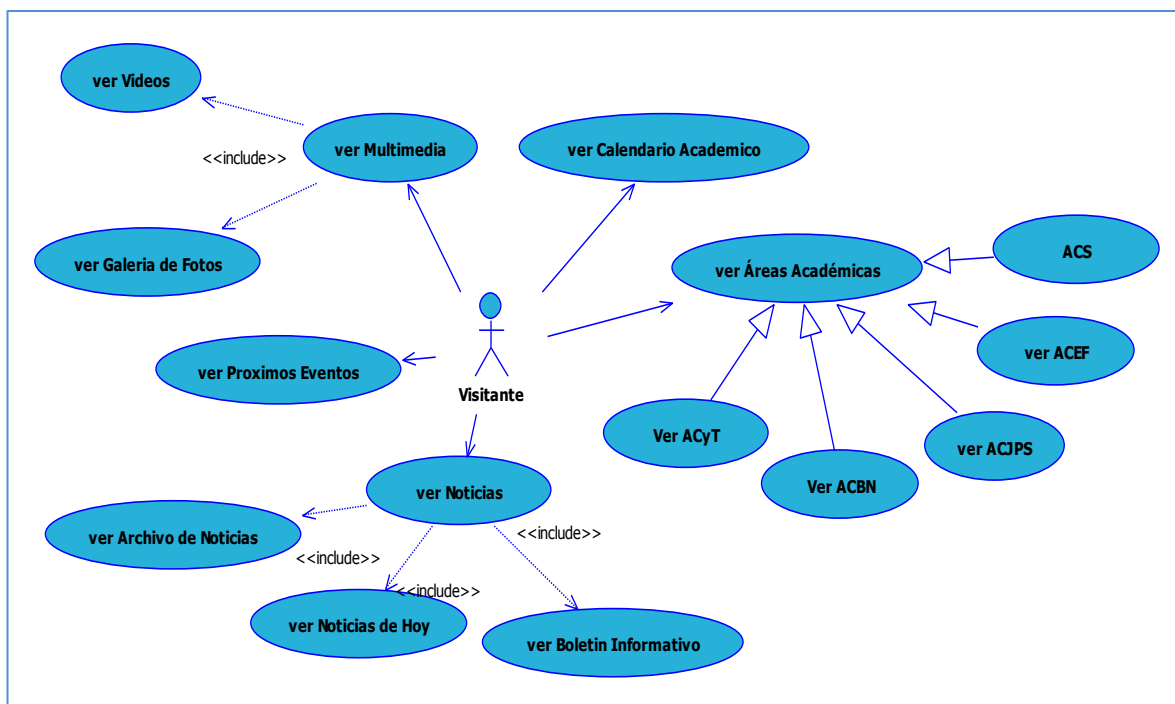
ver Videos

<<include>>

ver Multimedia

ver Calendario Academico

ver Galeria de Fotos

ver Áreas Académicas

ACS

ver ACEF

ver Proximos Eventos

Visitante

Ver ACyT

Ver ACBN

ver ACJPS

ver Noticias

ver Archivo de Noticias

<<include>>

<<include>>

<<include>>

ver Noticias de Hoy

ver Boletin Informativo